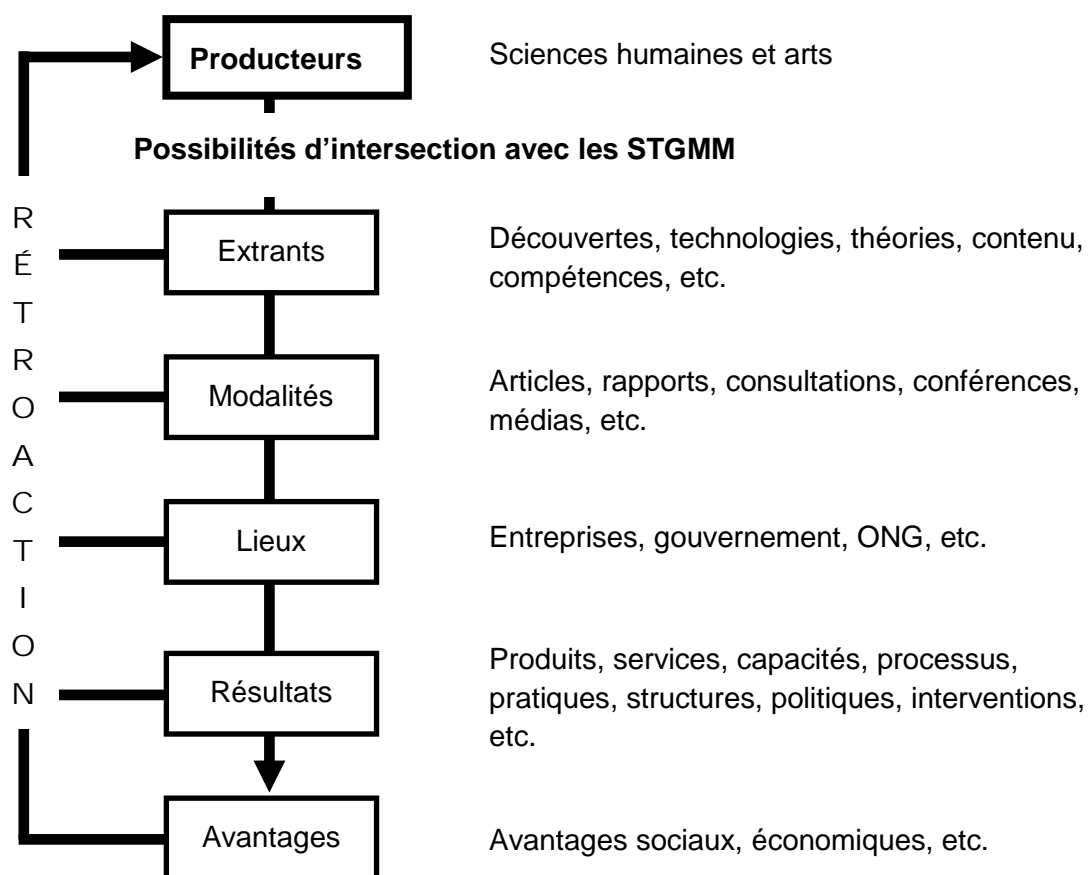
Producteurs

Sciences humaines et arts

Possibilités d’intersection avec les STGMM

R
É
T
R
O
A
C
T
I
O
N

Extrants

Découvertes, technologies, théories, contenu, compétences, etc.

Modalités

Articles, rapports, consultations, conférences, médias, etc.

Lieux

Entreprises, gouvernement, ONG, etc.

Résultats

Produits, services, capacités, processus, pratiques, structures, politiques, interventions, etc.

Avantages

Avantages sociaux, économiques, etc.